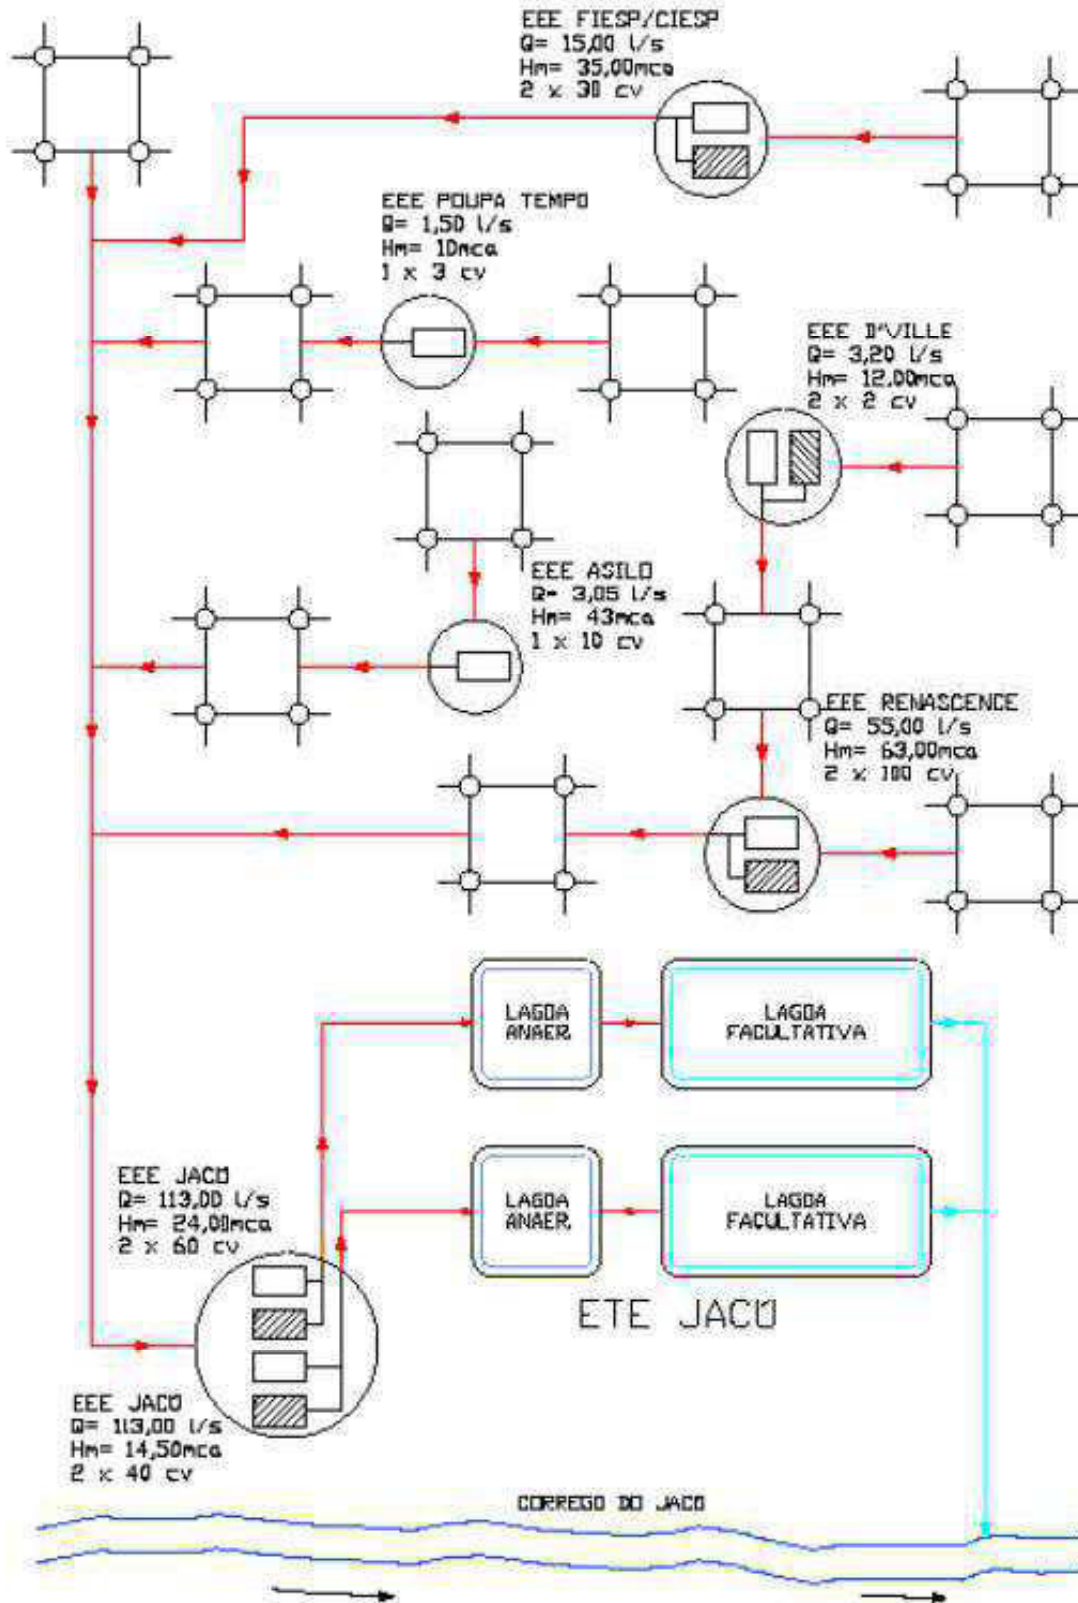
EEE FIESP/CIESP
Q= 15,00 l/s
Hm= 35,00mca
2 x 30 cv

EEE POUPA TEMPO
Q= 1,50 l/s
Hm= 10mca
1 x 3 cv

EEE D'VILLE
Q= 3,20 l/s
Hm= 12,00mca
2 x 2 cv

EEE ASILO
Q= 3,05 l/s
Hm= 43mca
1 x 10 cv

EEE RENASCENCE
Q= 55,00 l/s
Hm= 63,00mca
2 x 100 cv

LAGOA ANAER.

LAGOA FACULTATIVA

EEE JACU
Q= 113,00 l/s
Hm= 24,00mca
2 x 60 cv

LAGOA ANAER.

LAGOA FACULTATIVA

ETE JACU

EEE JACU
Q= 113,00 l/s
Hm= 14,50mca
2 x 40 cv

CORREGO DO JACU